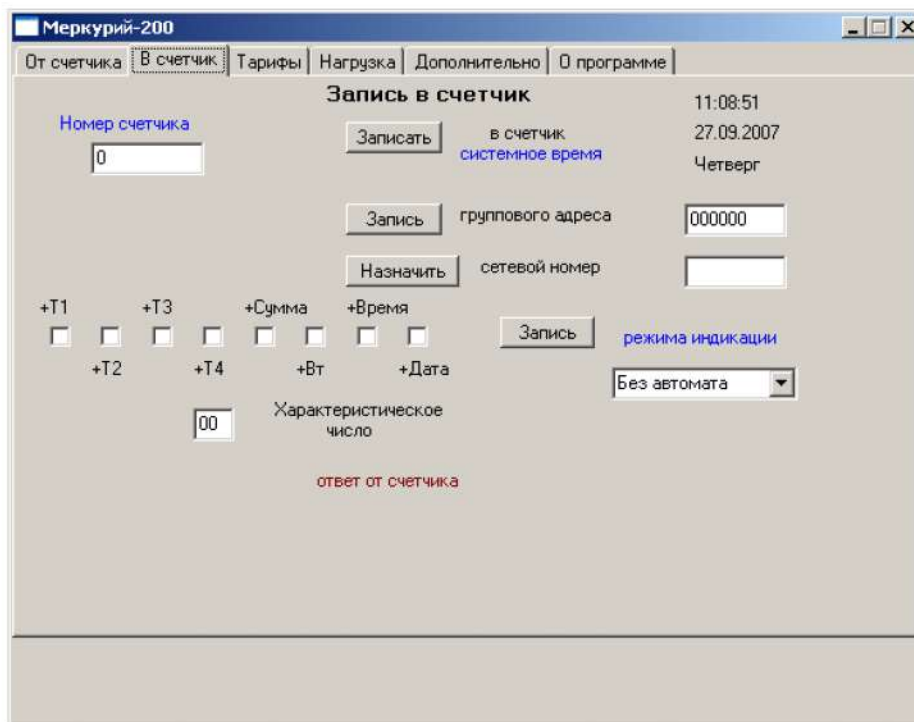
Меркурий-200

От счетчика | В счетчик | Тарифы | Нагрузка | Дополнительно | О программе

Запись в счетчик

11:08:51
27.09.2007
Четверг

Номер счетчика
0

Записать
в счетчик
системное время

Запись
группового адреса
000000

Назначить
сетевой номер

+T1 +T3 +Сумма +Время
+T2 +T4 +Вт +Дата

Запись
режима индикации
Без автомата

00
Характеристическое число

ответ от счетчика